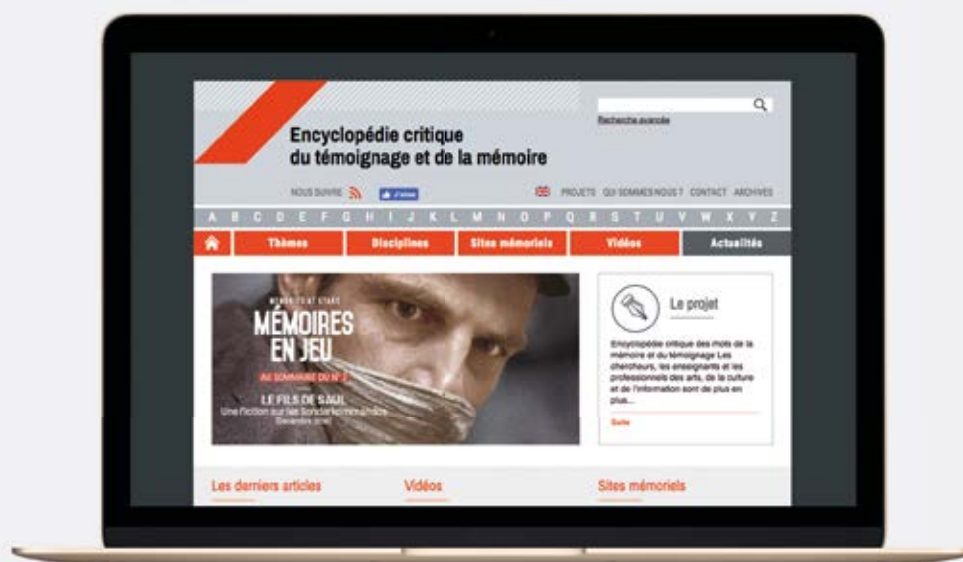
Recherche avancée

Encyclopédie critique du témoignage et de la mémoire

NOUS SUIVRE J'aime

PROJETS QUI SOMMES NOUS ? CONTACT ARCHIVES

A B C D E F G H I J K L M N O P Q R S T U V W X Y Z

Thèmes Disciplines Sites mémoriels Vidéos Actualités

MÉMOIRES EN JEU

AU SOMMAIRE DU N°1

LE FILS DE SAUL

Une fiction sur les Sonderkommandos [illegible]

Le projet

Encyclopédie critique des mots de la mémoire et du témoignage Les chercheurs, les enseignants et les professionnels des arts, de la culture et de l'information sont de plus en plus...

Suite

Les derniers articles

Vidéos

Sites mémoriels